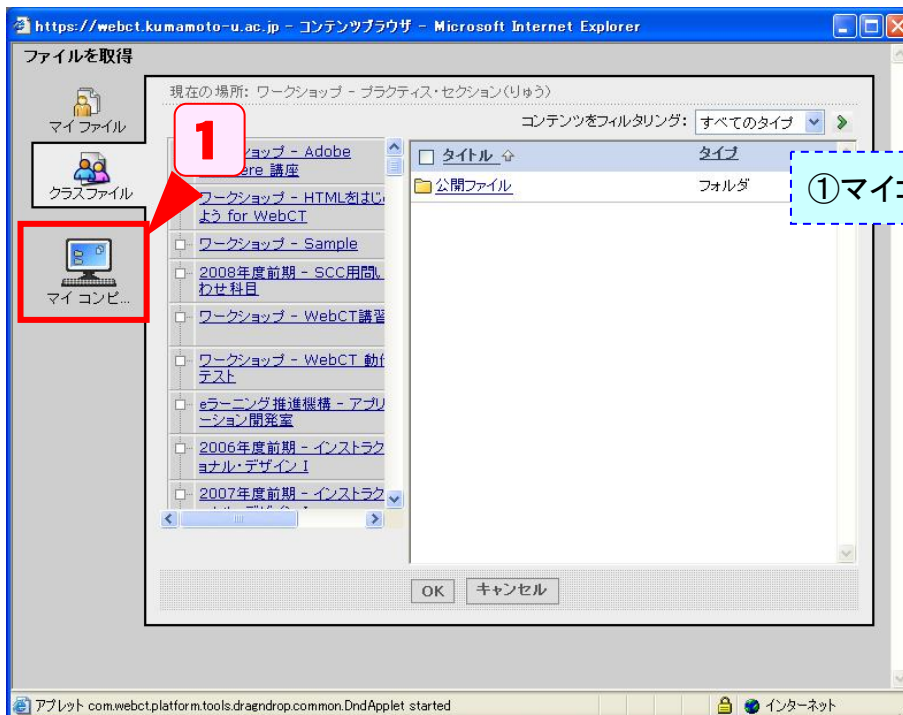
https://webct.kumamoto-u.ac.jp - コンテンツブラウザ - Microsoft Internet Explorer

ファイルを取得

マイ ファイル
クラスファイル
マイ コンピ...

1

現在の場所: ワークショップ - プラクティス・セクション(りゅう)

コンテンツをフィルタリング: すべてのタイプ

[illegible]ショップ - Adobe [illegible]ere 講座
ワークショップ - HTML名はじ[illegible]よう for WebCT
ワークショップ - Sample
2008年度前期 - SCC用問い合わせ科目
ワークショップ - WebCT講習
ワークショップ - WebCT 動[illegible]テスト
eラーニング推進機構 - アプリ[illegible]ーション開発室
2006年度前期 - インストラクショナル・デザイン I
2007年度前期 - インストラク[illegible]

| タイトル | タイプ |
|---|---|
| 公開ファイル | フォルダ |

①マイコ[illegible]

OK　キャンセル

アプレット com.webct.platform.tools.dragndrop.common.DndApplet started
インターネット